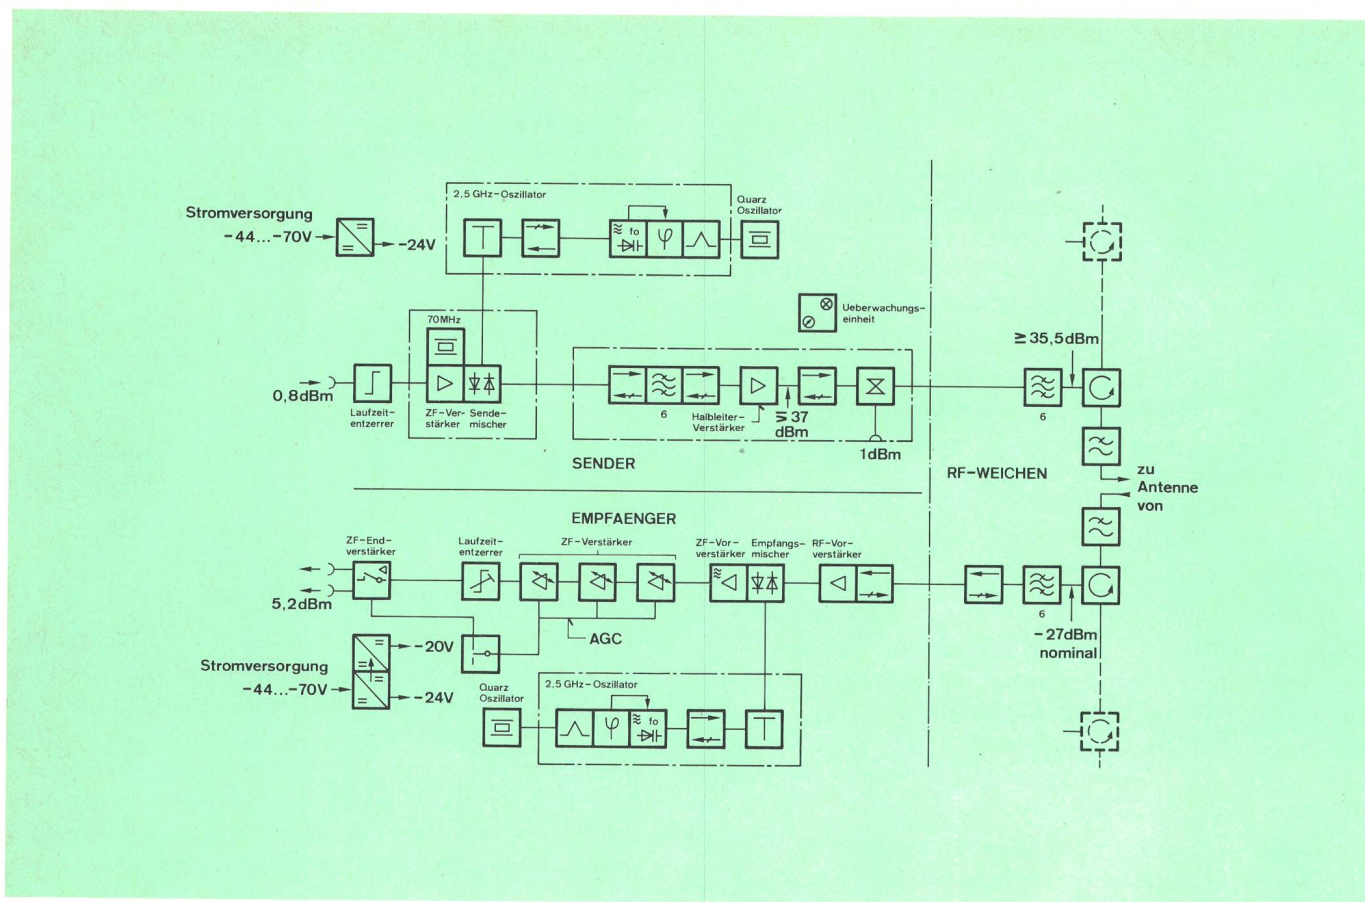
2,5 GHz-Oszillator

Quarz Oszillator

Stromversorgung
-44...-70V

-24V

fo

Ueberwachungseinheit

70MHz

≥35,5dBm

0,8dBm

Laufzeitentzerrer

ZF-Verstärker

Sendemischer

6

Halbleiter-Verstärker

≥37 dBm

1dBm

6

SENDER

RF-WEICHEN

zu
Antenne
von

EMPFAENGER

ZF-Endverstärker

Laufzeitentzerrer

ZF-Verstärker

ZF-Vorverstärker

Empfangsmischer

RF-Vorverstärker

5,2dBm

AGC

6

-20V

Stromversorgung
-44...-70V

-24V

-27dBm nominal

Quarz Oszillator

2,5 GHz-Oszillator

fo